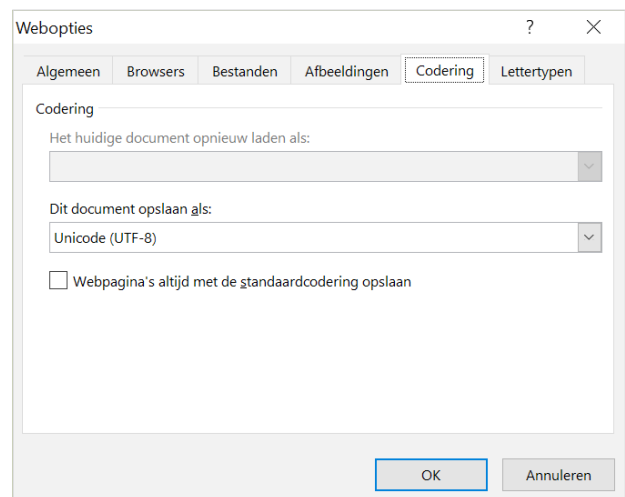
Webopties

?

Algemeen | Browsers | Bestanden | Afbeeldingen | Codering | Lettertypen

Codering

Het huidige document opnieuw laden als:

Dit document opslaan als:

Unicode (UTF-8)

Webpagina's altijd met de standaardcodering opslaan

OK

Annuleren